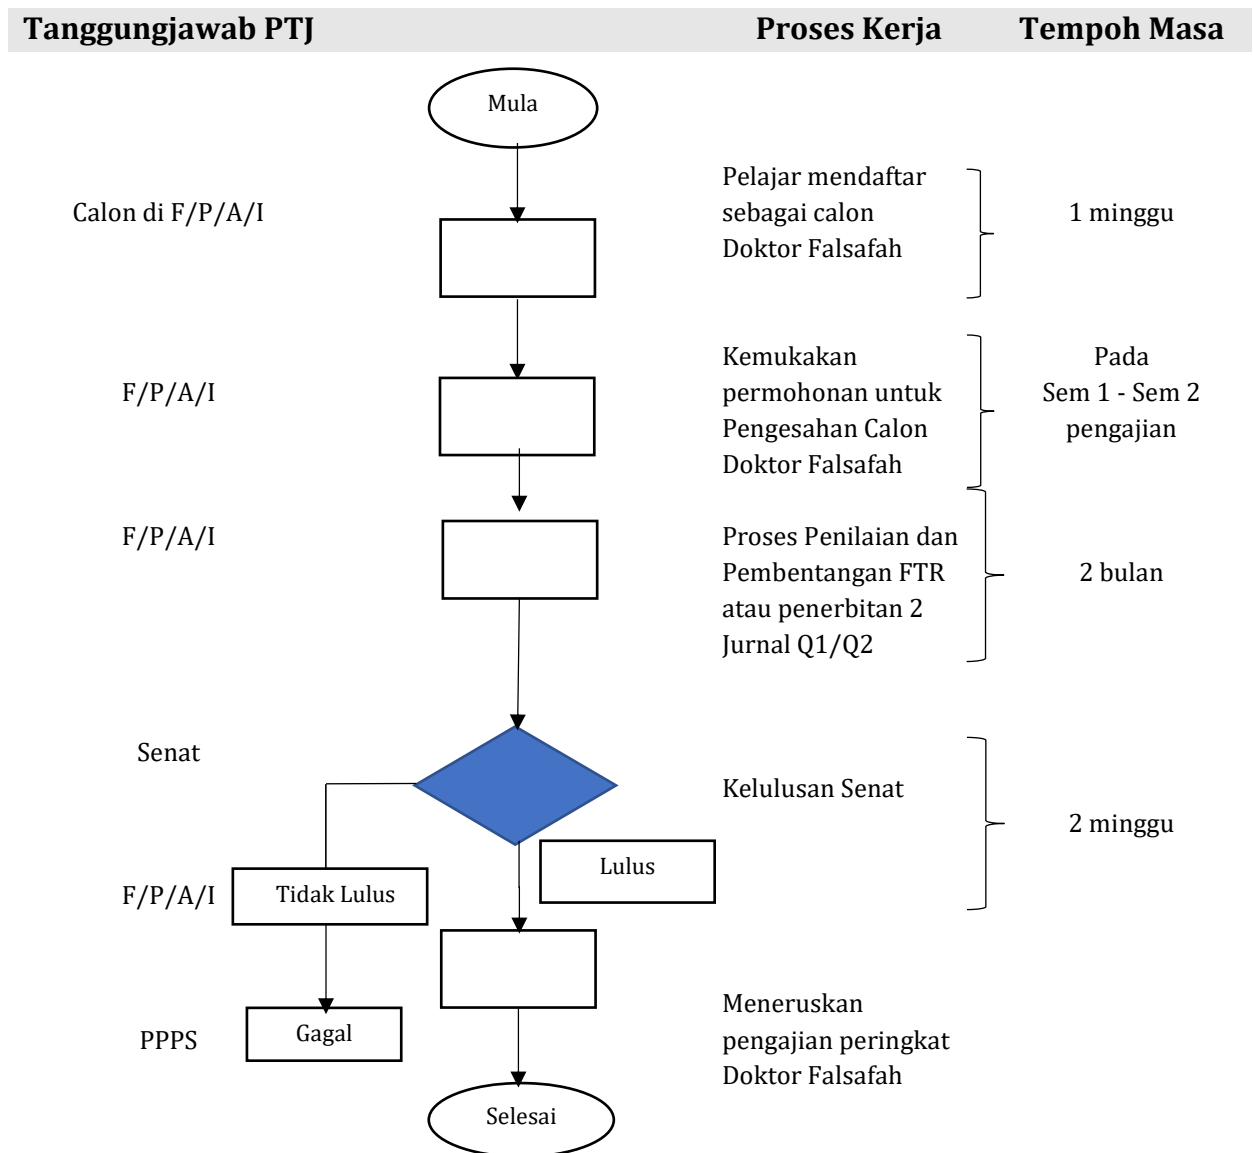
Tanggungjawab PTJ

Proses Kerja

Tempoh Masa

Mula

Calon di F/P/A/I

Pelajar mendaftar sebagai calon Doktor Falsafah

1 minggu

F/P/A/I

Kemukakan permohonan untuk Pengesahan Calon Doktor Falsafah

Pada Sem 1 - Sem 2 pengajian

F/P/A/I

Proses Penilaian dan Pembentangan FTR atau penerbitan 2 Jurnal Q1/Q2

2 bulan

Senat

Kelulusan Senat

2 minggu

Lulus

F/P/A/I

Tidak Lulus

PPPS

Gagal

Meneruskan pengajian peringkat Doktor Falsafah

Selesai